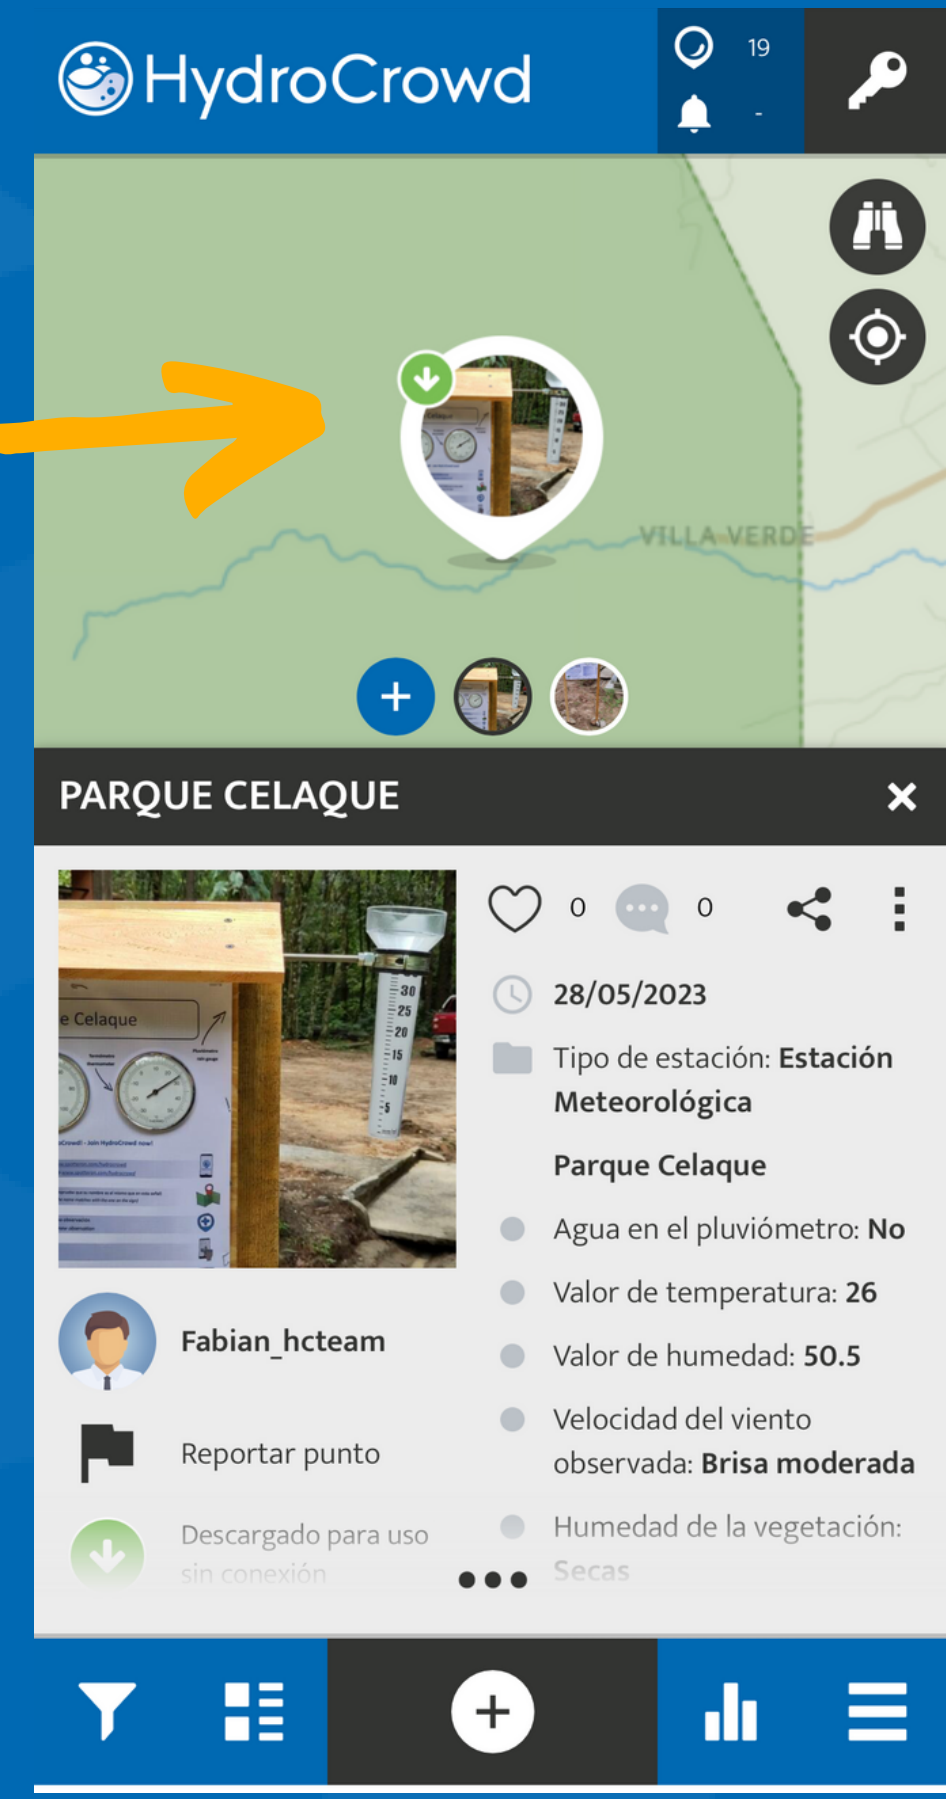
HydroCrowd

19

-

VILLA VERDE

PARQUE CELAQUE

e Celaque

30
25
20
15
10
5

0

0

28/05/2023

Tipo de estación: Estación Meteorológica

Parque Celaque

Agua en el pluviómetro: No

Valor de temperatura: 26

Valor de humedad: 50.5

Velocidad del viento observada: Brisa moderada

Humedad de la vegetación: Secas

Fabian_hcteam

Reportar punto

Descargado para uso sin conexión